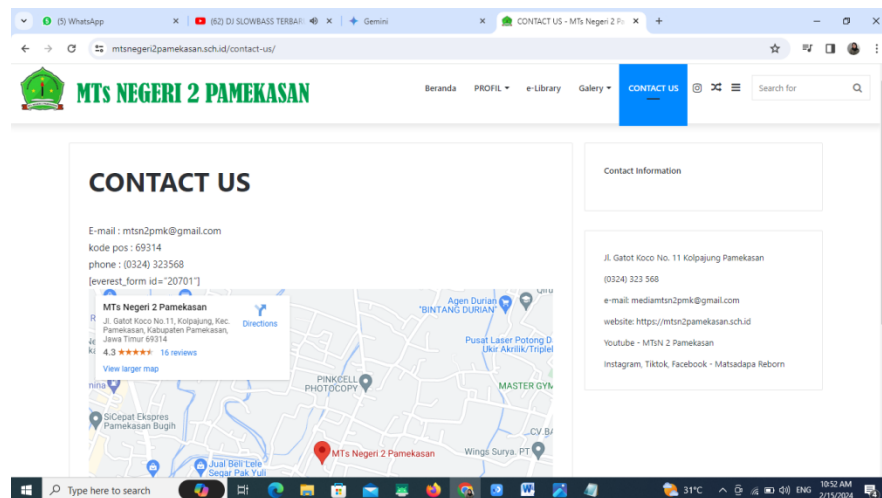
(5) WhatsApp
(62) DJ SLOWBASS TERBAR
Gemini
CONTACT US - MTs Negeri 2 Pa
mtsnegeri2pamekasan.sch.id/contact-us/

MTs NEGERI 2 PAMEKASAN
Beranda PROFIL e-Library Galery CONTACT US
Search for

CONTACT US

E-mail : mtsn2pmk@gmail.com
kode pos : 69314
phone : (0324) 323568
[everest_form id="20701"]

MTs Negeri 2 Pamekasan
Jl. Gatot Koco No.11, Kolpajung, Kec. Pamekasan, Kabupaten Pamekasan, Jawa Timur 69314
Directions
4.3 ★★★★★ 16 reviews
View larger map
Agen Durian "BINTANG DURIAN"
Pusat Laser Potong D Ukir Akrilik/Triplel
PINKCELL PHOTOCOPY
MASTER GYM
SiCepat Ekspres Pamekasan Bugih
MTs Negeri 2 Pamekasan
Wings Surya. PT
CV BA
Jual Beli Lele Segar Pak Yuli

Contact Information

Jl. Gatot Koco No. 11 Kolpajung Pamekasan
(0324) 323 568
e-mail: mediamtsn2pmk@gmail.com
website: https://mtsn2pamekasan.sch.id
Youtube - MTsN 2 Pamekasan
Instagram, Tiktok, Facebook - Matsadapa Reborn

Type here to search
31°C
ENG
10:52 AM
2/15/2024